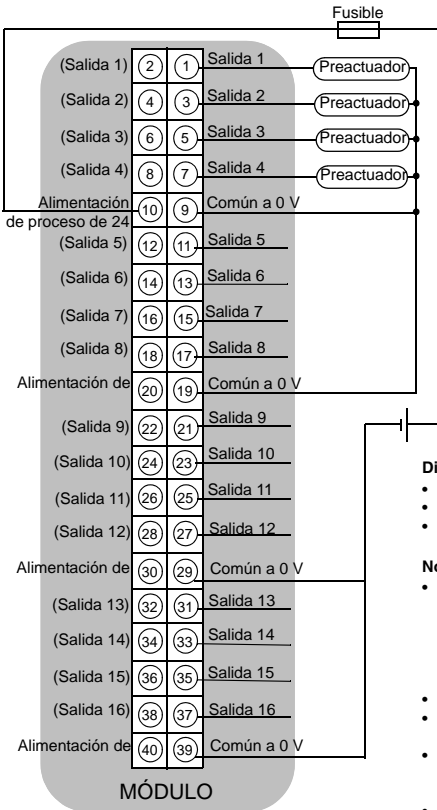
Fusible

(Salida 1) 2 1 Salida 1 Preactuador
(Salida 2) 4 3 Salida 2 Preactuador
(Salida 3) 6 5 Salida 3 Preactuador
(Salida 4) 8 7 Salida 4 Preactuador
Alimentación de proceso de 24 10 9 Común a 0 V
(Salida 5) 12 11 Salida 5
(Salida 6) 14 13 Salida 6
(Salida 7) 16 15 Salida 7
(Salida 8) 18 17 Salida 8
Alimentación de 20 19 Común a 0 V
(Salida 9) 22 21 Salida 9
(Salida 10) 24 23 Salida 10
(Salida 11) 26 25 Salida 11
(Salida 12) 28 27 Salida 12
Alimentación de 30 29 Común a 0 V
(Salida 13) 32 31 Salida 13
(Salida 14) 34 33 Salida 14
(Salida 15) 36 35 Salida 15
(Salida 16) 38 37 Salida 16
Alimentación de 40 39 Común a 0 V

MÓDULO

Di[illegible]
•
•
•

No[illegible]
•

•
•

•

•